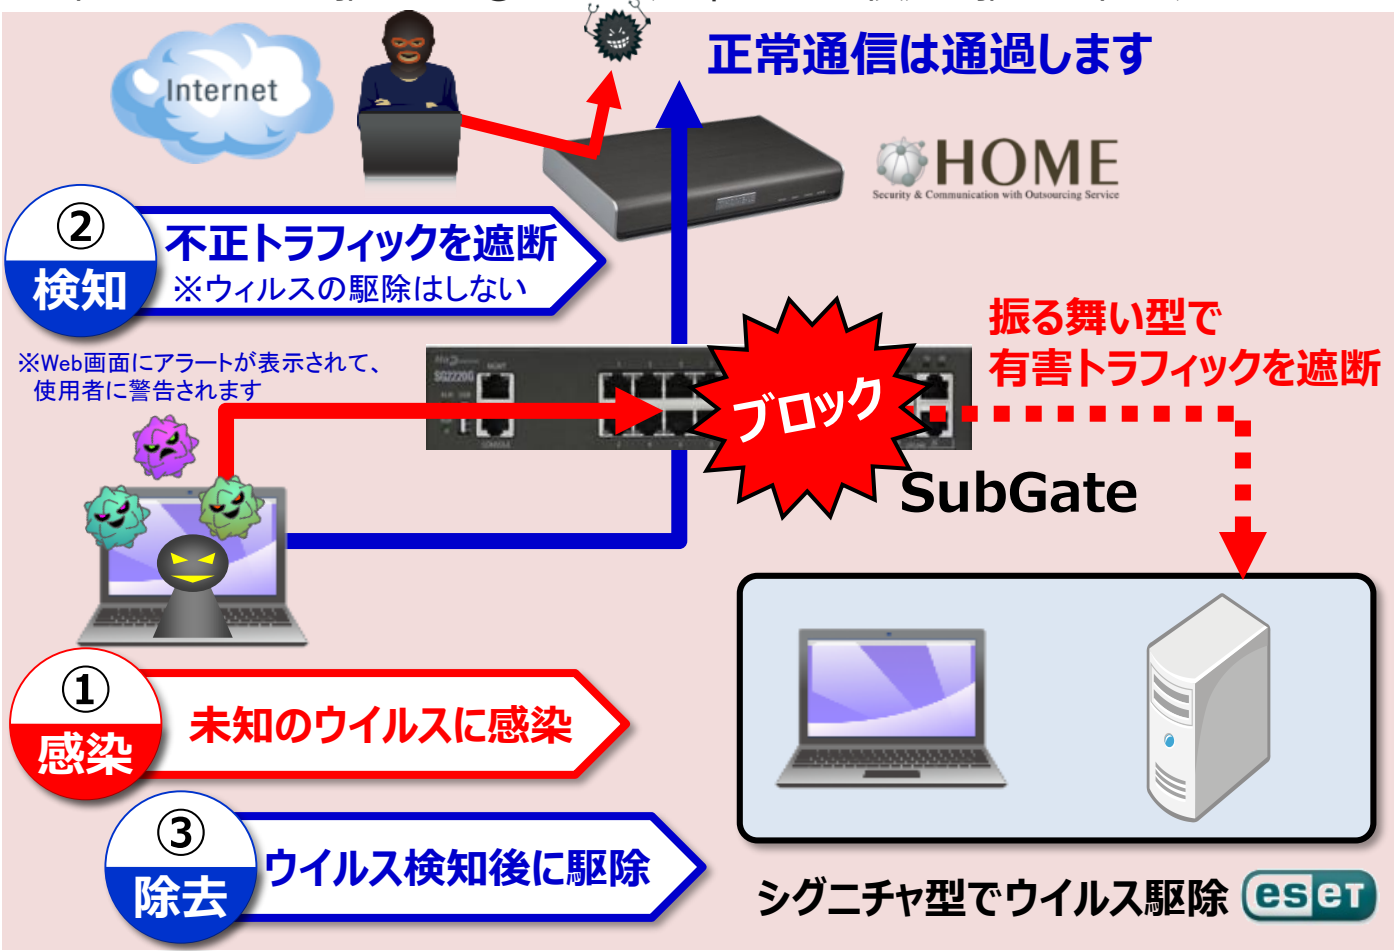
Internet

正常通信は通過します

HOME
Security & Communication with Outsourcing Service

②
検知
不正トラフィックを遮断
※ウィルスの駆除はしない

※Web画面にアラートが表示されて、使用者に警告されます

振る舞い型で
有害トラフィックを遮断

SG2220G

ブロック

SubGate

①
感染
未知のウイルスに感染

③
除去
ウイルス検知後に駆除

シグニチャ型でウイルス駆除 eset